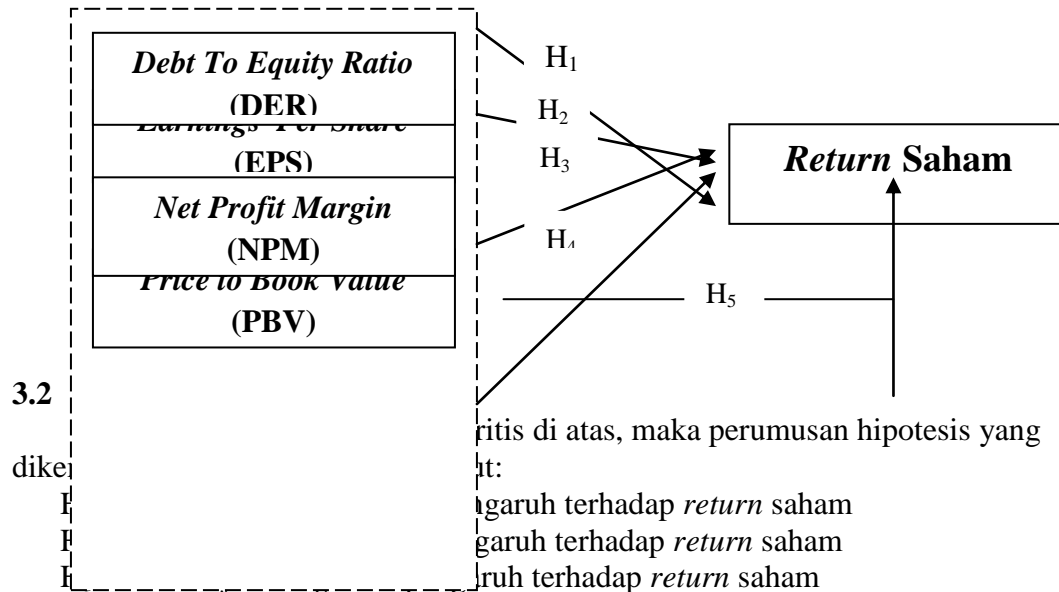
*Debt To Equity Ratio*
**(DER)**
*Earnings Per Share*
**(EPS)**
*Net Profit Margin*
**(NPM)**
*Price to Book Value*
**(PBV)**

$H_1$
$H_2$
$H_3$
$H_4$
$H_5$

*Return* **Saham**

**3.2**

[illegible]ritis di atas, maka perumusan hipotesis yang dike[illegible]t:

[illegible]garuh terhadap *return* saham
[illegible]garuh terhadap *return* saham
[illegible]ruh terhadap *return* saham